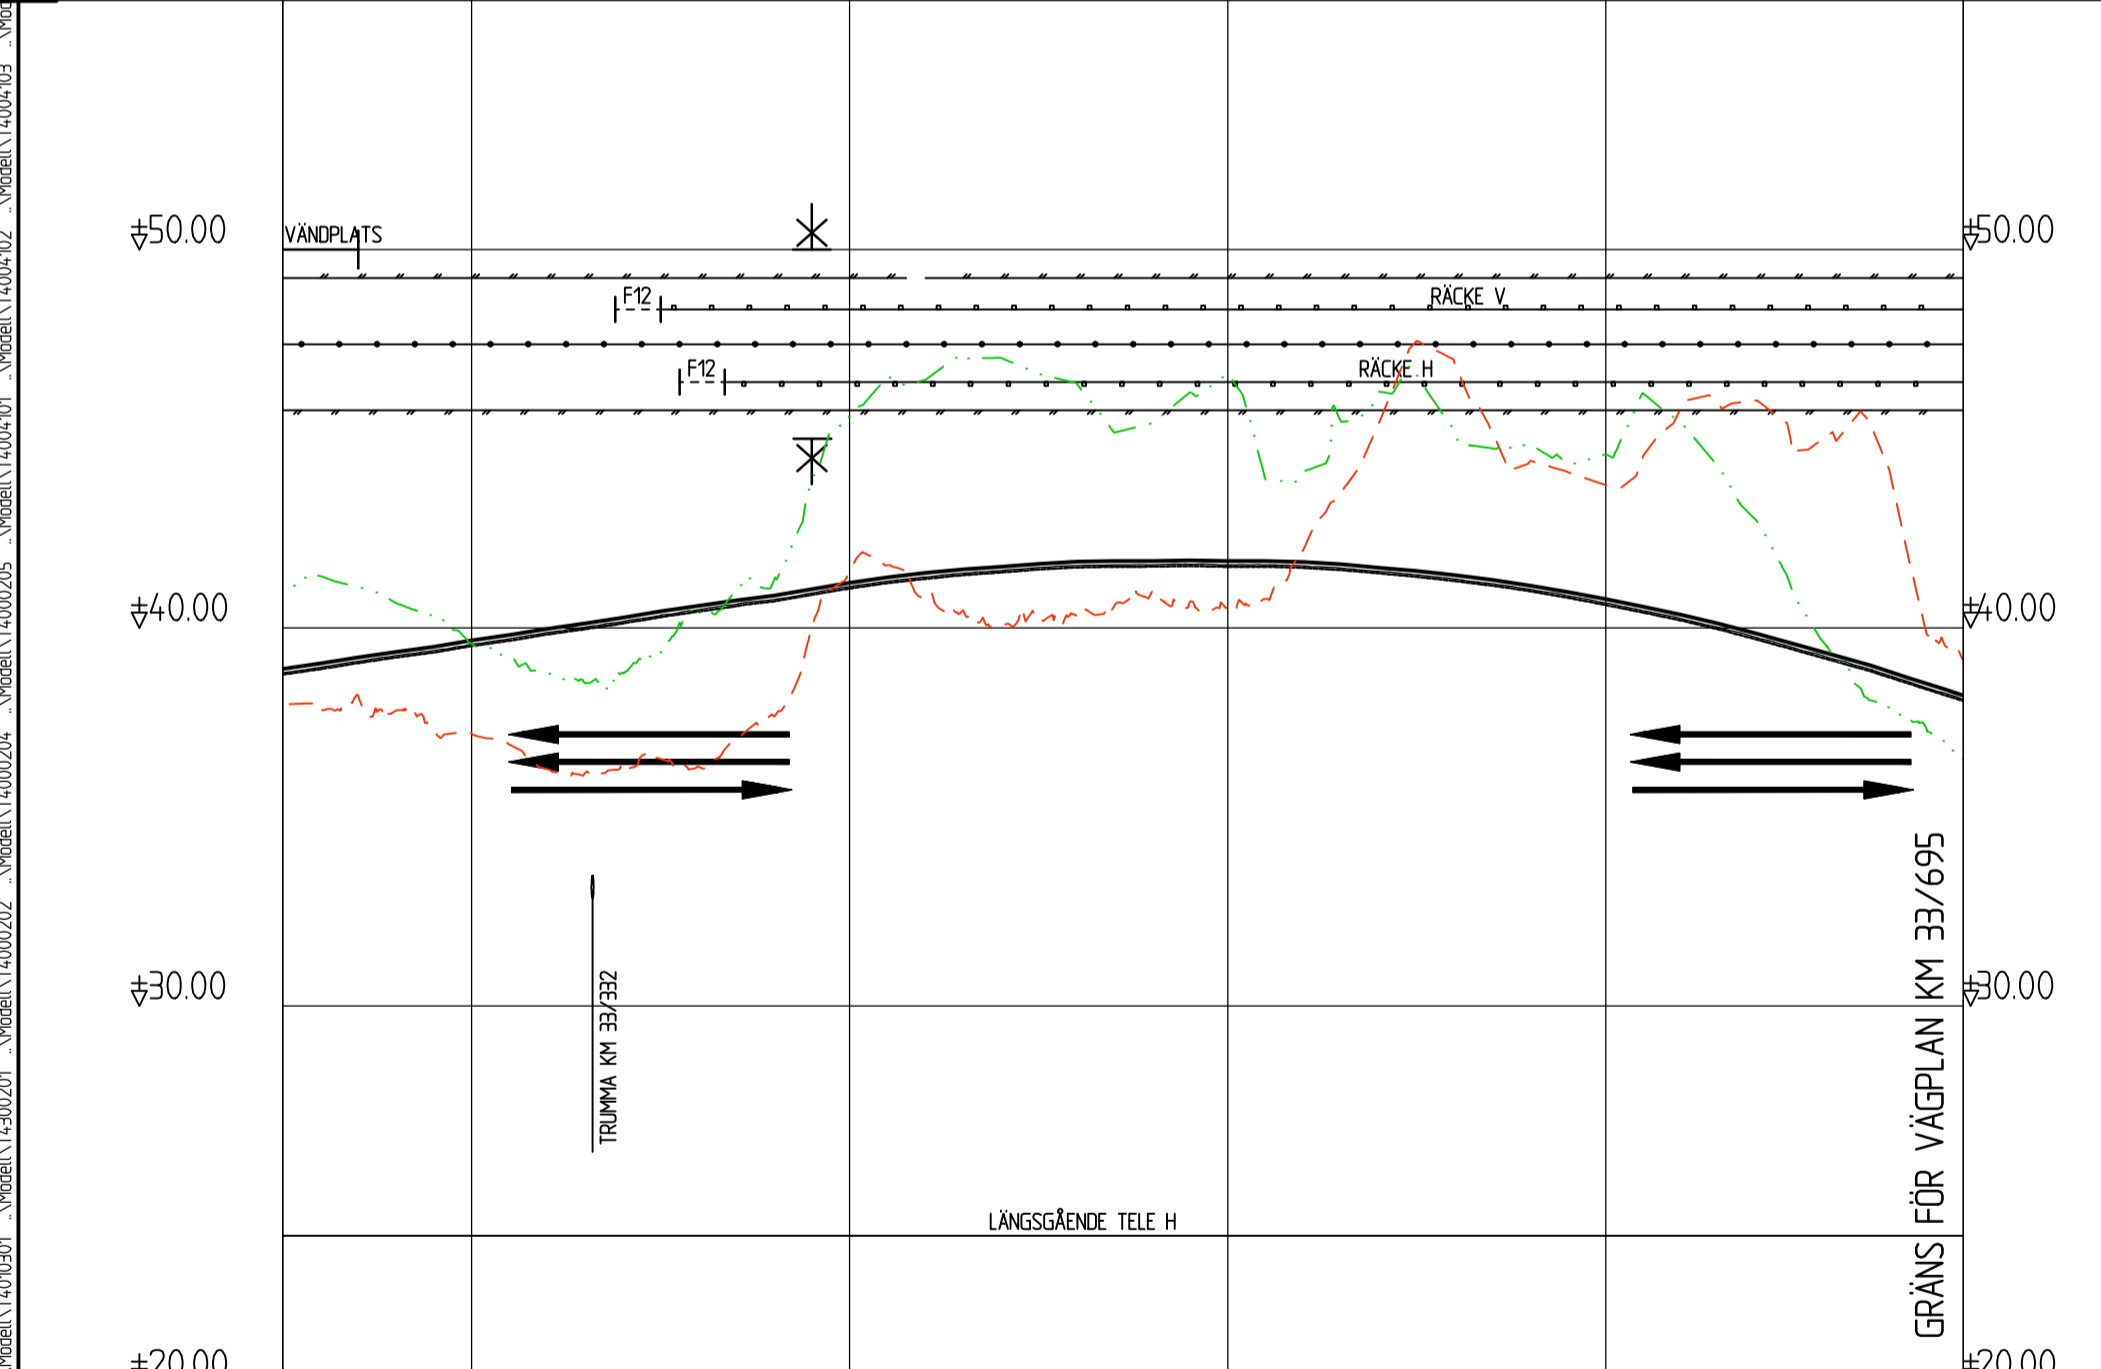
..\Modell\T4010301 ..\Modell\T4300201 ..\Modell\T4000202 ..\Modell\T4000204 ..\Modell\T4000205 ..\Modell\T4004101 ..\Modell\T4004102 ..\Modell\T4004103 ..\Mod

+50.00
VÄNDPLATS
F12
RÄCKE V
F12
RÄCKE H
+50.00

+40.00
+40.00

+30.00
TRUMMA KM 33/332
GRÄNS FÖR VÄGPLAN KM 33/695
+30.00

LÄNGSGÅENDE TELE H

+20.00
+20.00